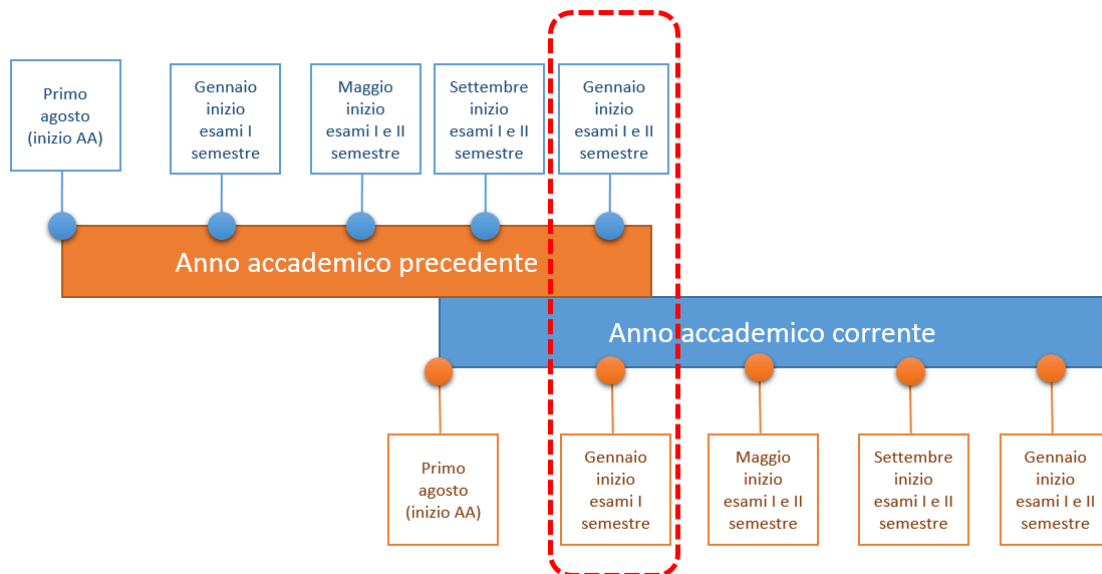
Primo agosto (inizio AA)

Gennaio inizio esami I semestre

Maggio inizio esami I e II semestre

Settembre inizio esami I e II semestre

Gennaio inizio esami I e II semestre

Anno accademico precedente

Anno accademico corrente

Primo agosto (inizio AA)

Gennaio inizio esami I semestre

Maggio inizio esami I e II semestre

Settembre inizio esami I e II semestre

Gennaio inizio esami I e II semestre